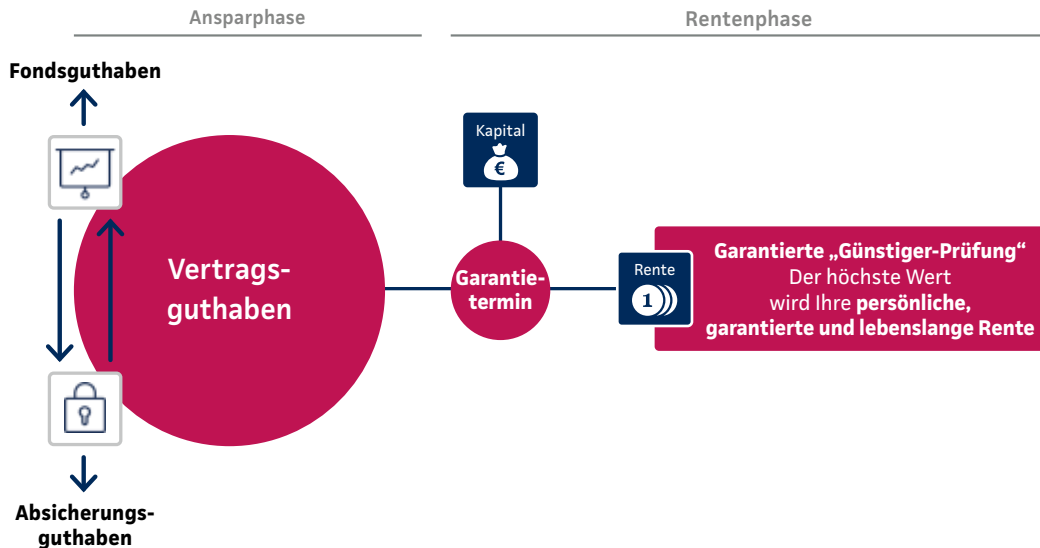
Ansparphase

Rentenphase

Fondsguthaben

Vertrags-guthaben

Absicherungs-guthaben

Kapital

€

Garantie-termin

Rente

1

Garantierte „Günstiger-Prüfung“
Der höchste Wert wird Ihre persönliche, garantierte und lebenslange Rente